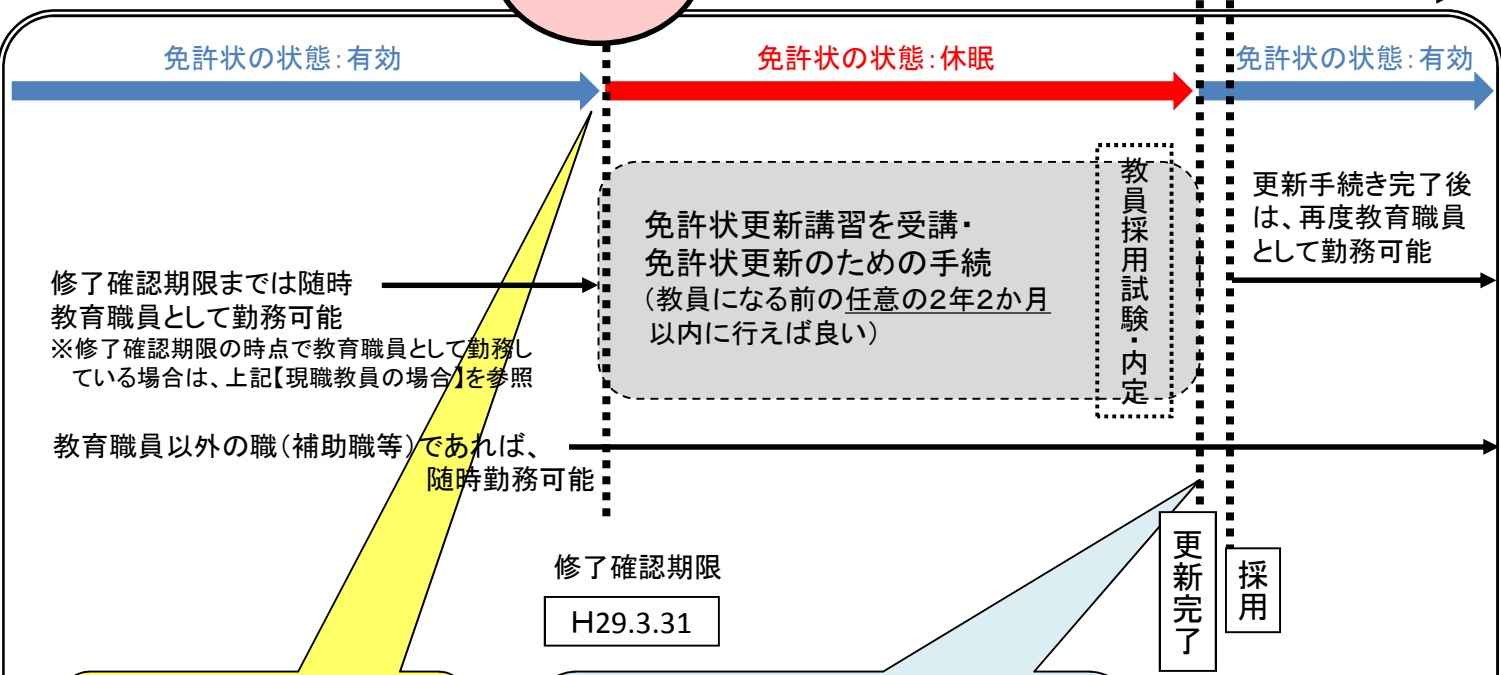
免許状の状態:有効

免許状の状態:休眠

免許状の状態:有効

修了確認期限までは随時教育職員として勤務可能
※修了確認期限の時点で教育職員として勤務している場合は、上記【現職教員の場合】を参照

免許状更新講習を受講・
免許状更新のための手続
(教員になる前の任意の2年2か月以内に行えば良い)

教員採用試験・内定

更新手続き完了後は、再度教育職員として勤務可能

教育職員以外の職(補助職等)であれば、随時勤務可能

修了確認期限

H29.3.31

更新完了

採用